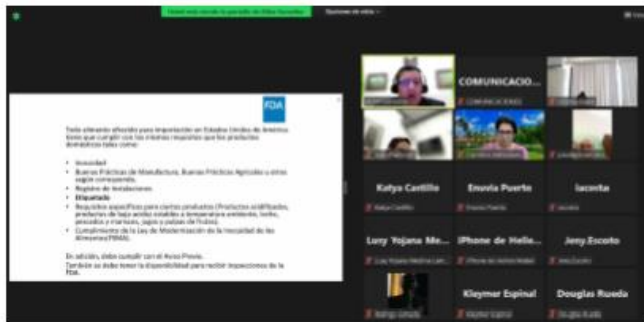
Usted está viendo la pantalla de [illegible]

Opciones de vista

Ver

FDA

Todo alimento ofrecido para importación en Estados Unidos de América tiene que cumplir con los mismos requisitos que los productos domésticos tales como:

• Inocuidad
• Buenas Prácticas de Manufactura, Buenas Prácticas Agrícolas u otras según corresponda.
• Registro de Instalaciones
• Etiquetado
• Requisitos específicos para ciertos productos (Productos acidificados, productos de baja acidez estables a temperatura ambiente, leche, pescados y mariscos, jugos o pulpas de frutas).
• Cumplimiento de la Ley de Modernización de la Inocuidad de los Alimentos(FSMA).

En adición, debe cumplir con el Aviso Previo.
También se debe tener la disponibilidad para recibir inspecciones de la FDA.

COMUNICACIO...

Katya Castillo

Enuvia Puerto

lacosta

Luny Yojana Me...

iPhone de Helle...

Jeny.Escoto

Kleymer Espinal

Douglas Rueda

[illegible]